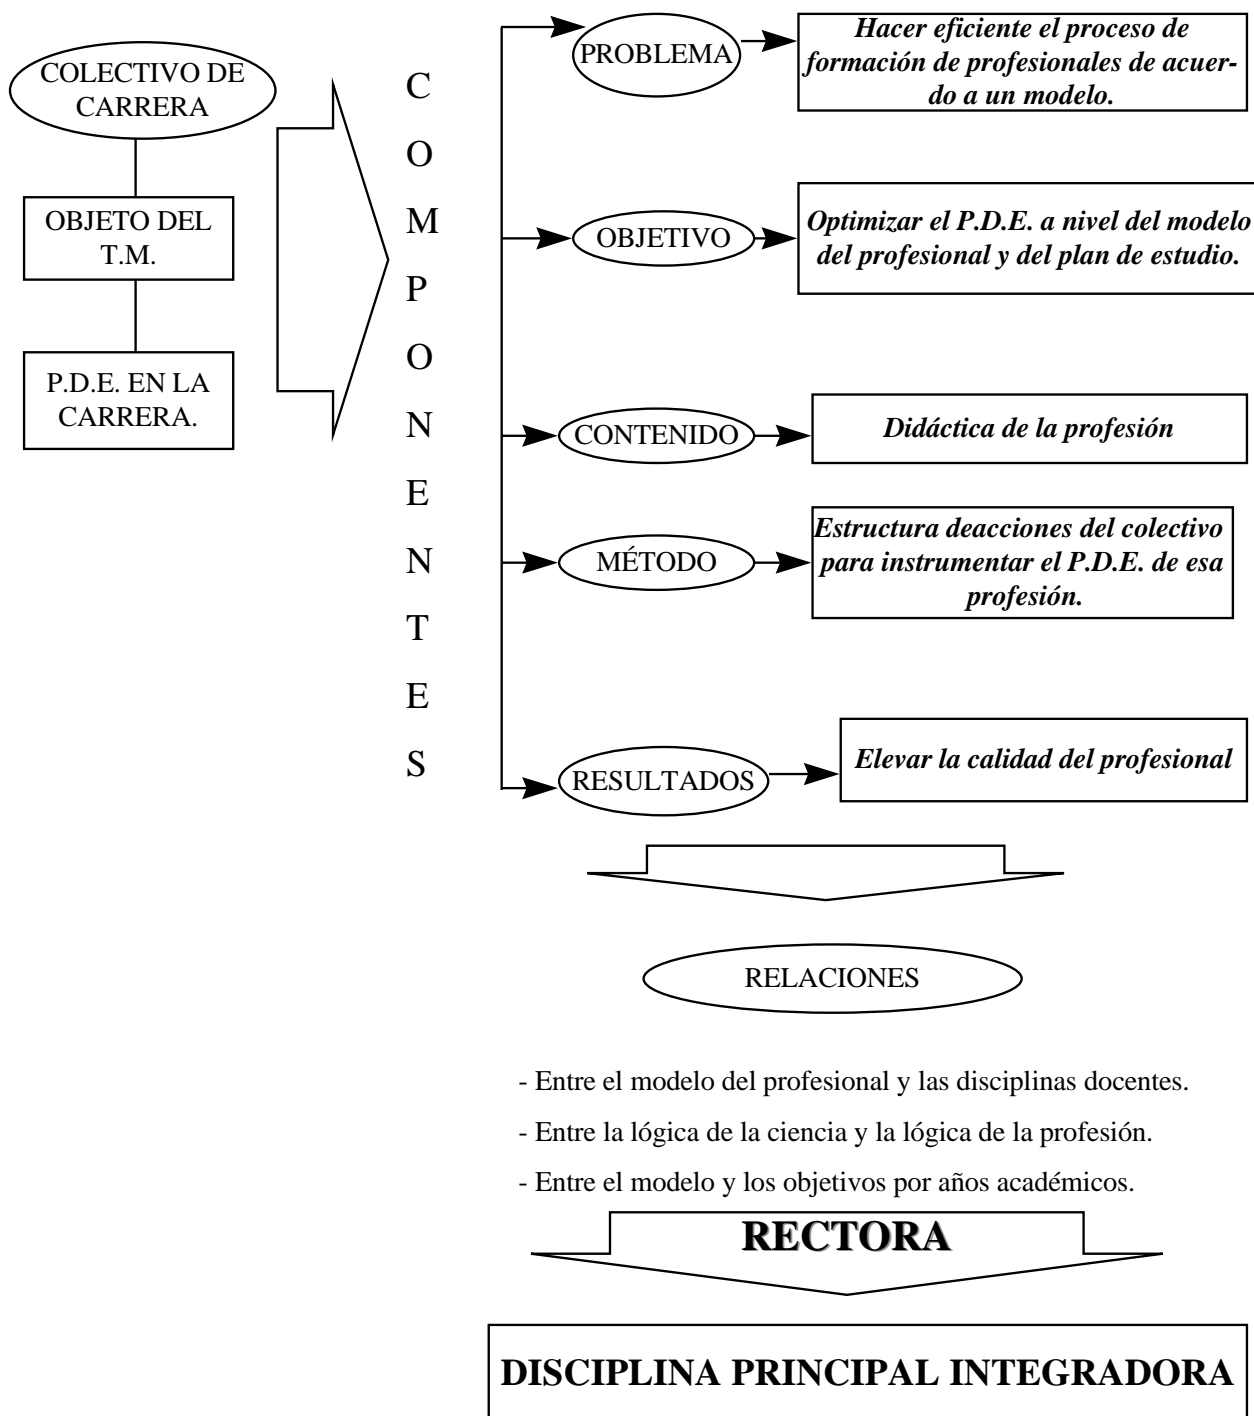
COLECTIVO DE CARRERA

OBJETO DEL T.M.

P.D.E. EN LA CARRERA.

C O M P O N E N T E S

PROBLEMA

Hacer eficiente el proceso de formación de profesionales de acuerdo a un modelo.

OBJETIVO

Optimizar el P.D.E. a nivel del modelo del profesional y del plan de estudio.

CONTENIDO

Didáctica de la profesión

MÉTODO

Estructura deacciones del colectivo para instrumentar el P.D.E. de esa profesión.

RESULTADOS

Elevar la calidad del profesional

RELACIONES

- Entre el modelo del profesional y las disciplinas docentes.

- Entre la lógica de la ciencia y la lógica de la profesión.

- Entre el modelo y los objetivos por años académicos.

RECTORA

DISCIPLINA PRINCIPAL INTEGRADORA